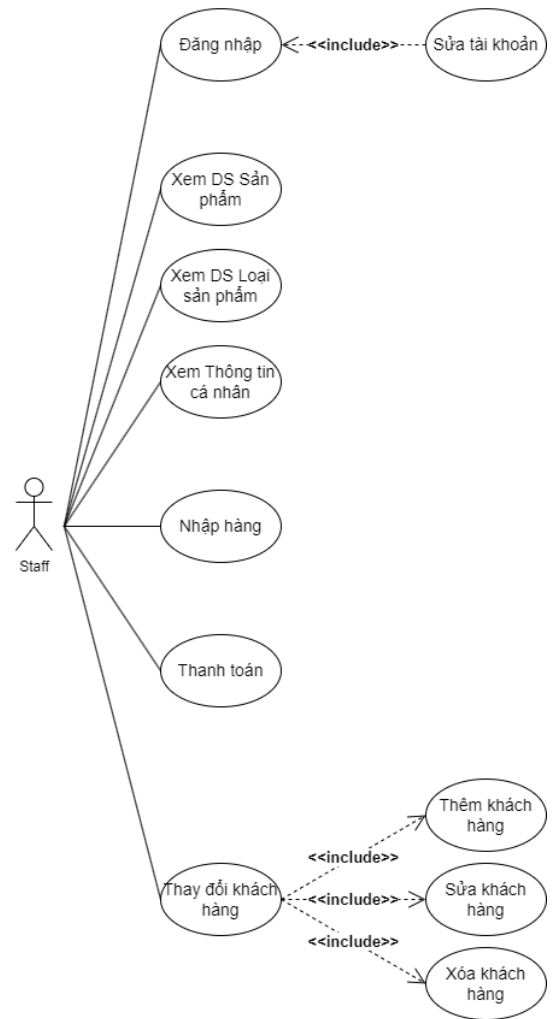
Đăng nhập
<<include>>
Sửa tài khoản

Xem DS Sản phẩm

Xem DS Loại sản phẩm

Xem Thông tin cá nhân

Staff

Nhập hàng

Thanh toán

Thêm khách hàng
<<include>>
Thay đổi khách hàng
<<include>>
Sửa khách hàng
<<include>>
Xóa khách hàng